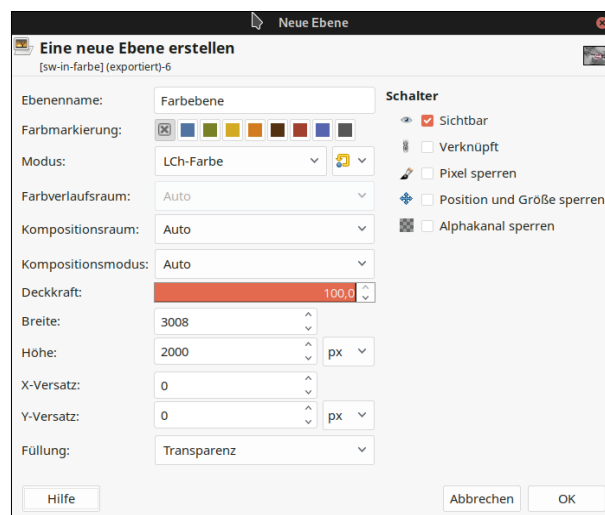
Neue Ebene

Eine neue Ebene erstellen
[sw-in-farbe] (exportiert)-6

Ebenenname: Farbebene
Farbmarkierung:
Modus: LCh-Farbe
Farbverlaufsraum: Auto
Kompositionsraum: Auto
Kompositionsmodus: Auto
Deckkraft: 100,0
Breite: 3008
Höhe: 2000 px
X-Versatz: 0
Y-Versatz: 0 px
Füllung: Transparenz

Schalter
Sichtbar
Verknüpft
Pixel sperren
Position und Größe sperren
Alphakanal sperren

Hilfe
Abbrechen
OK